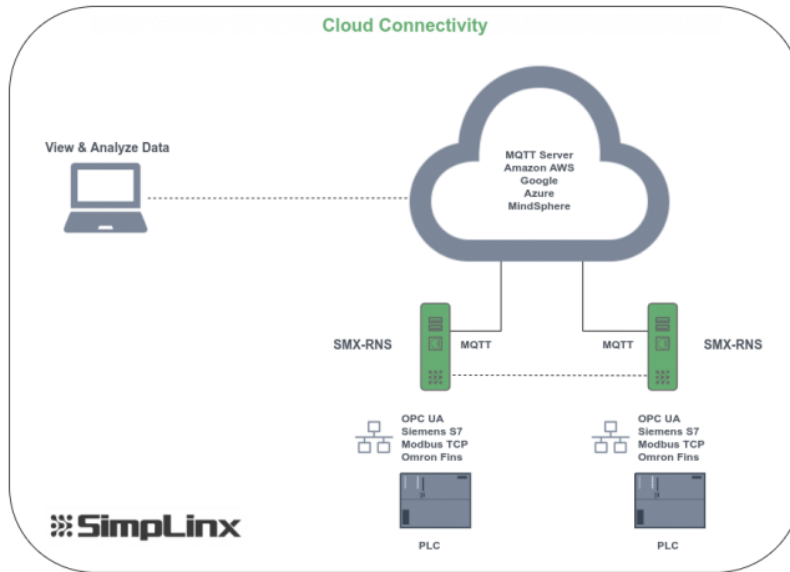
Cloud Connectivity

View & Analyze Data

MQTT Server
Amazon AWS
Google
Azure
MindSphere

SMX-RNS

MQTT

MQTT

SMX-RNS

OPC UA
Siemens S7
Modbus TCP
Omron Fins

OPC UA
Siemens S7
Modbus TCP
Omron Fins

SimpLinx

PLC

PLC